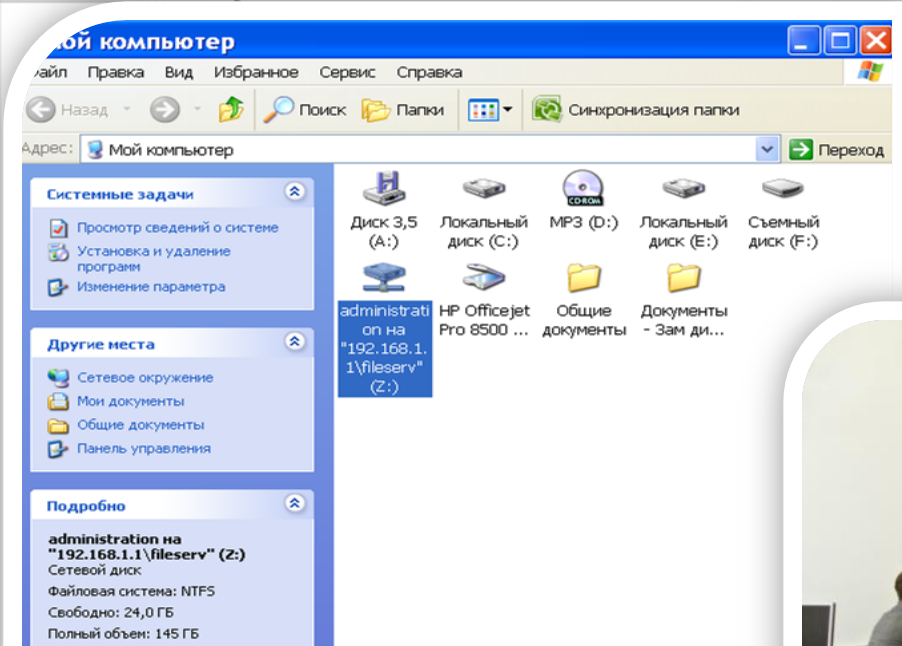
Мой компьютер

Файл Правка Вид Избранное Сервис Справка

Назад Поиск Папки Синхронизация папки

Адрес: Мой компьютер Переход

Системные задачи

Просмотр сведений о системе

Установка и удаление программ

Изменение параметра

Другие места

Сетевое окружение

Мои документы

Общие документы

Панель управления

Подробно

administration на "192.168.1.1\fileserv" (Z:)

Сетевой диск

Файловая система: NTFS

Свободно: 24,0 ГБ

Полный объем: 145 ГБ

Диск 3,5 (A:)

Локальный диск (C:)

CD-ROM

MP3 (D:)

Локальный диск (E:)

Съемный диск (F:)

administration на "192.168.1.1\fileserv" (Z:)

HP Officejet Pro 8500 ...

Общие документы

Документы - Зам ди...